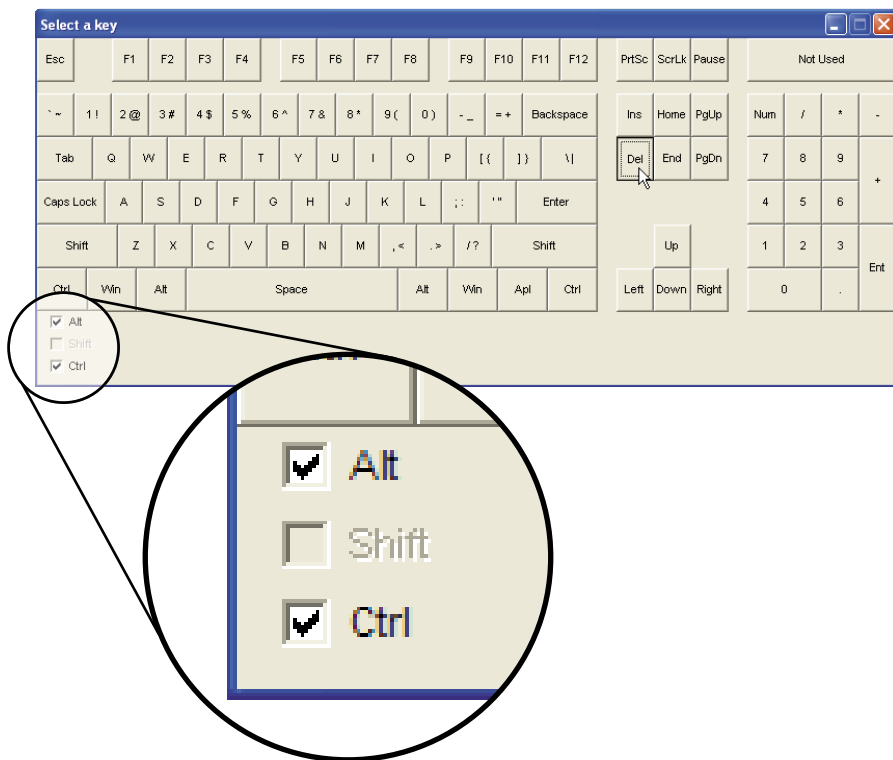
Select a key

Esc F1 F2 F3 F4 F5 F6 F7 F8 F9 F10 F11 F12 PrtSc ScrLk Pause Not Used

` ~ 1 ! 2 @ 3 # 4 $ 5 % 6 ^ 7 & 8 * 9 ( 0 ) - _ = + Backspace Ins Home PgUp Num / * -

Tab Q W E R T Y U I O P [ { ] } \ | Del End PgDn 7 8 9 +

Caps Lock A S D F G H J K L ; : ' " Enter 4 5 6

Shift Z X C V B N M , < . > / ? Shift Up 1 2 3 Ent

Ctrl Win Alt Space Alt Win Apl Ctrl Left Down Right 0 .

Alt
Shift
Ctrl

Alt
Shift
Ctrl